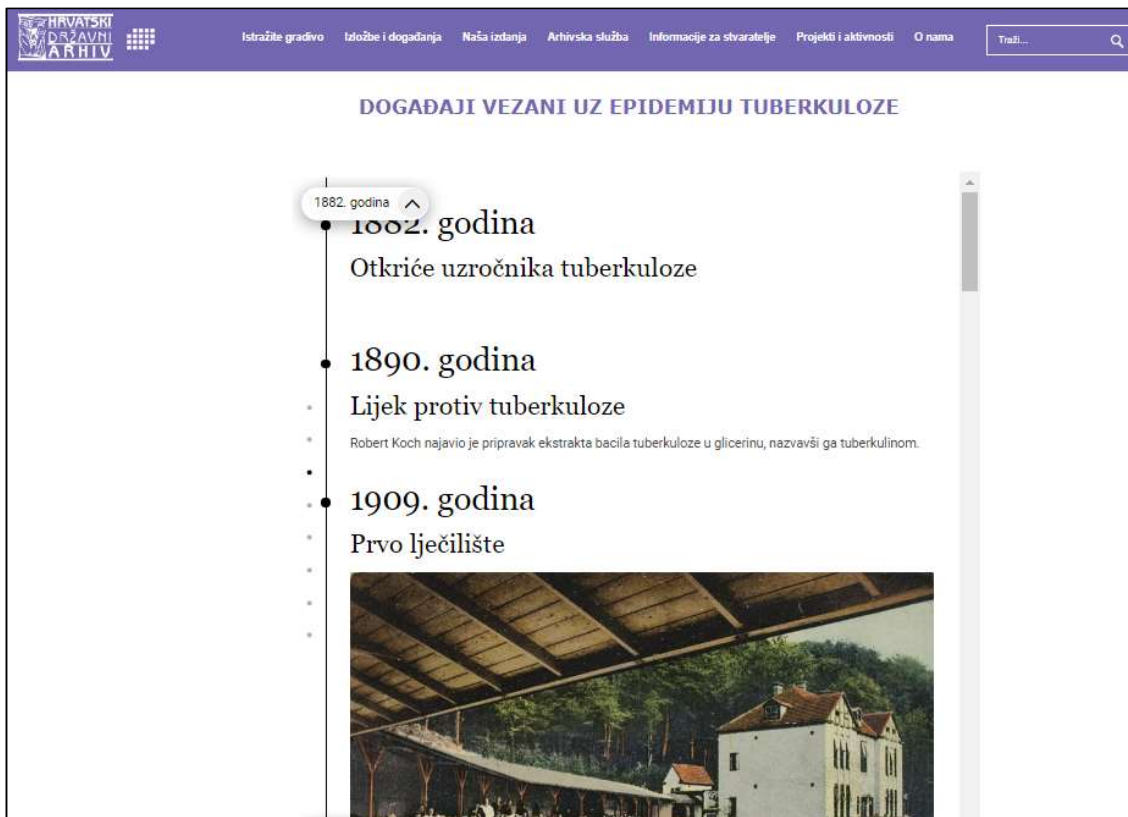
HRVATSKI DRŽAVNI ARHIV

Istražite gradivo Izložbe i događanja Naša izdanja Arhivska služba Informacije za stvaratelje Projekti i aktivnosti O nama Traži...

DOGAĐAJI VEZANI UZ EPIDEMIJU TUBERKULOZE

1882. godina

1882. godina

Otkriće uzročnika tuberkuloze

1890. godina

Lijek protiv tuberkuloze

Robert Koch najavio je pripravak ekstrakta bacila tuberkuloze u glicerinu, nazvavši ga tuberkulinom.

1909. godina

Prvo lječilište